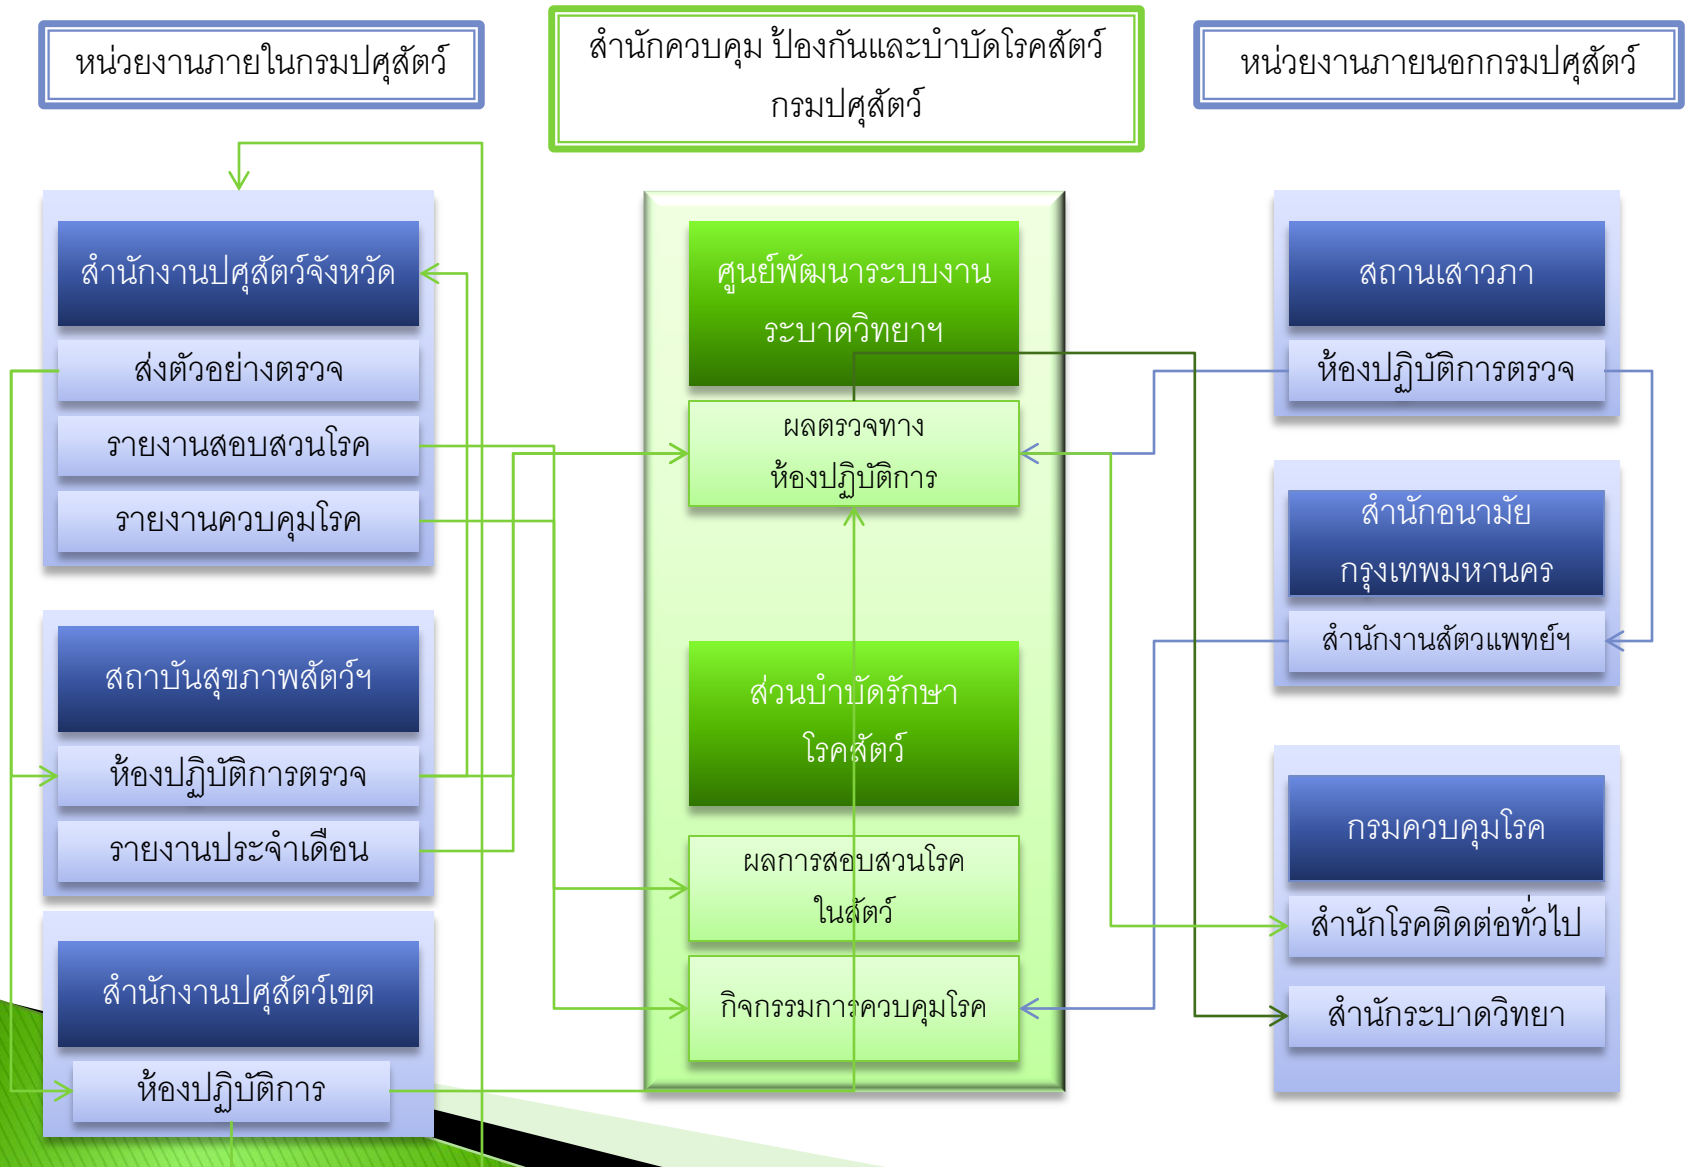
หน่วยงานภายในกรมปศุสัตว์

สำนักควบคุม ป้องกันและบำบัดโรคสัตว์ กรมปศุสัตว์

หน่วยงานภายนอกกรมปศุสัตว์

สำนักงานปศุสัตว์จังหวัด

ส่งตัวอย่างตรวจ

รายงานสอบสวนโรค

รายงานควบคุมโรค

สถาบันสุขภาพสัตว์ฯ

ห้องปฏิบัติการตรวจ

รายงานประจำเดือน

สำนักงานปศุสัตว์เขต

ห้องปฏิบัติการ

ศูนย์พัฒนาระบบงานระบาดวิทยาฯ

ผลตรวจทางห้องปฏิบัติการ

ส่วนบำบัดรักษาโรคสัตว์

ผลการสอบสวนโรคในสัตว์

กิจกรรมการควบคุมโรค

สถานเสาวภา

ห้องปฏิบัติการตรวจ

สำนักอนามัยกรุงเทพมหานคร

สำนักงานสัตวแพทย์ฯ

กรมควบคุมโรค

สำนักโรคติดต่อทั่วไป

สำนักระบาดวิทยา